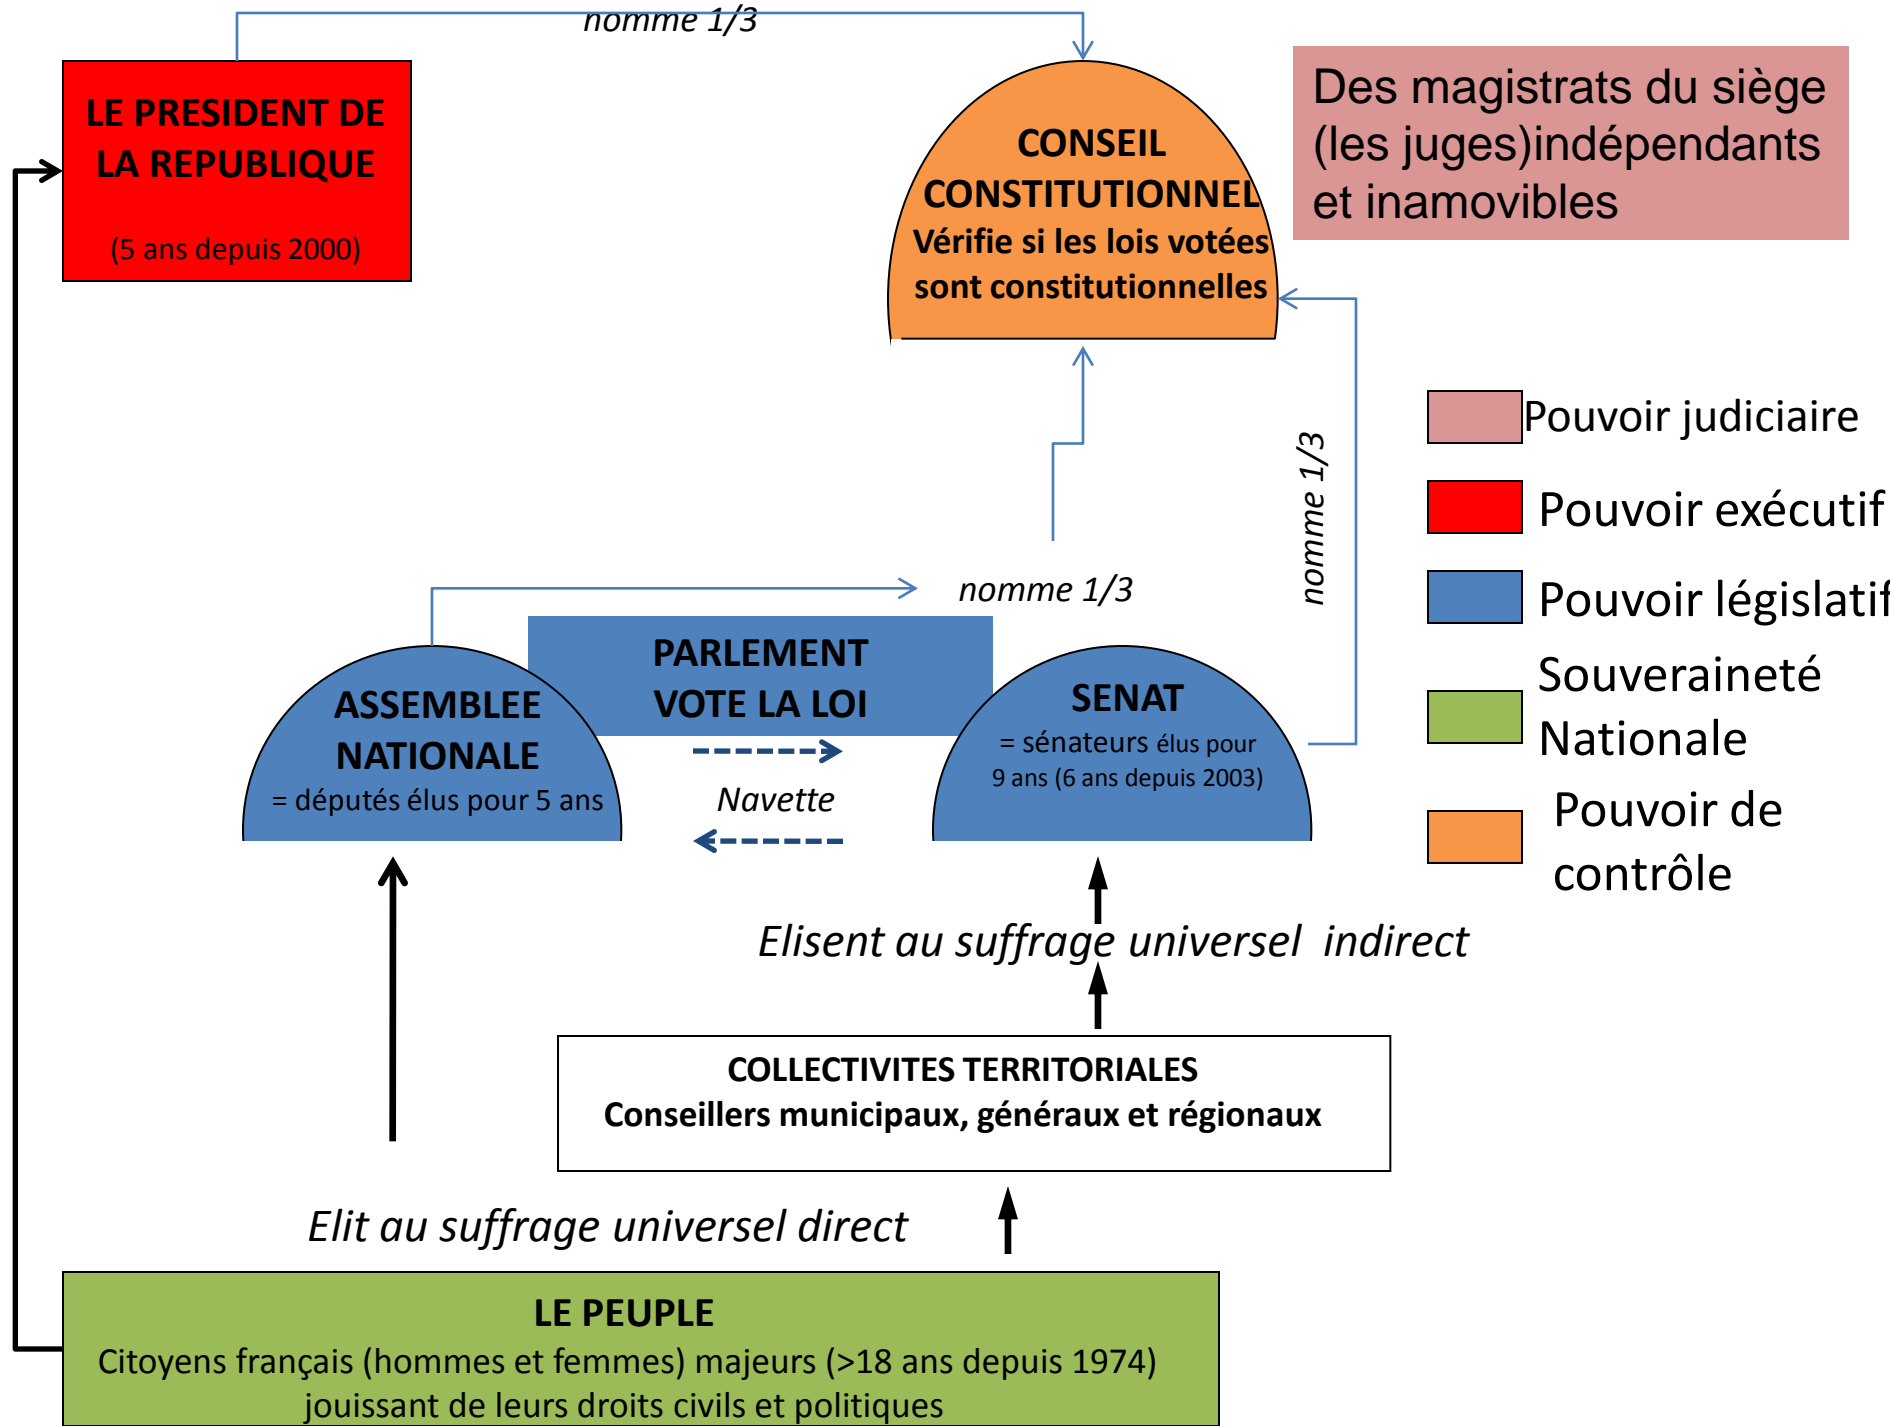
nomme 1/3

LE PRESIDENT DE LA REPUBLIQUE

(5 ans depuis 2000)

CONSEIL CONSTITUTIONNEL
Vérifie si les lois votées sont constitutionnelles

Des magistrats du siège (les juges)indépendants et inamovibles

Pouvoir judiciaire

Pouvoir exécutif

Pouvoir législatif

Souveraineté Nationale

Pouvoir de contrôle

nomme 1/3

nomme 1/3

PARLEMENT
VOTE LA LOI

ASSEMBLEE NATIONALE
= députés élus pour 5 ans

Navette

SENAT
= sénateurs élus pour 9 ans (6 ans depuis 2003)

Elisent au suffrage universel indirect

COLLECTIVITES TERRITORIALES
Conseillers municipaux, généraux et régionaux

Elit au suffrage universel direct

LE PEUPLE
Citoyens français (hommes et femmes) majeurs (>18 ans depuis 1974) jouissant de leurs droits civils et politiques